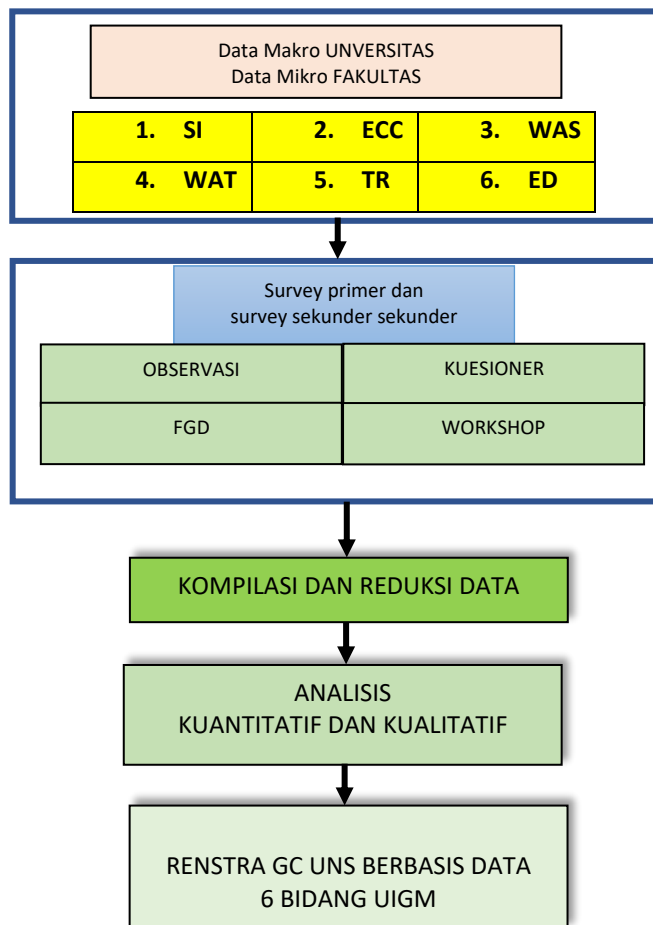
Data Makro UNVERSITAS
Data Mikro FAKULTAS

| 1. SI | 2. ECC | 3. WAS |
|---|---|---|
| 4. WAT | 5. TR | 6. ED |

Survey primer dan
survey sekunder sekunder

| OBSERVASI | KUESIONER |
|---|---|
| FGD | WORKSHOP |

KOMPILASI DAN REDUKSI DATA

ANALISIS
KUANTITATIF DAN KUALITATIF

RENSTRA GC UNS BERBASIS DATA
6 BIDANG UIGM